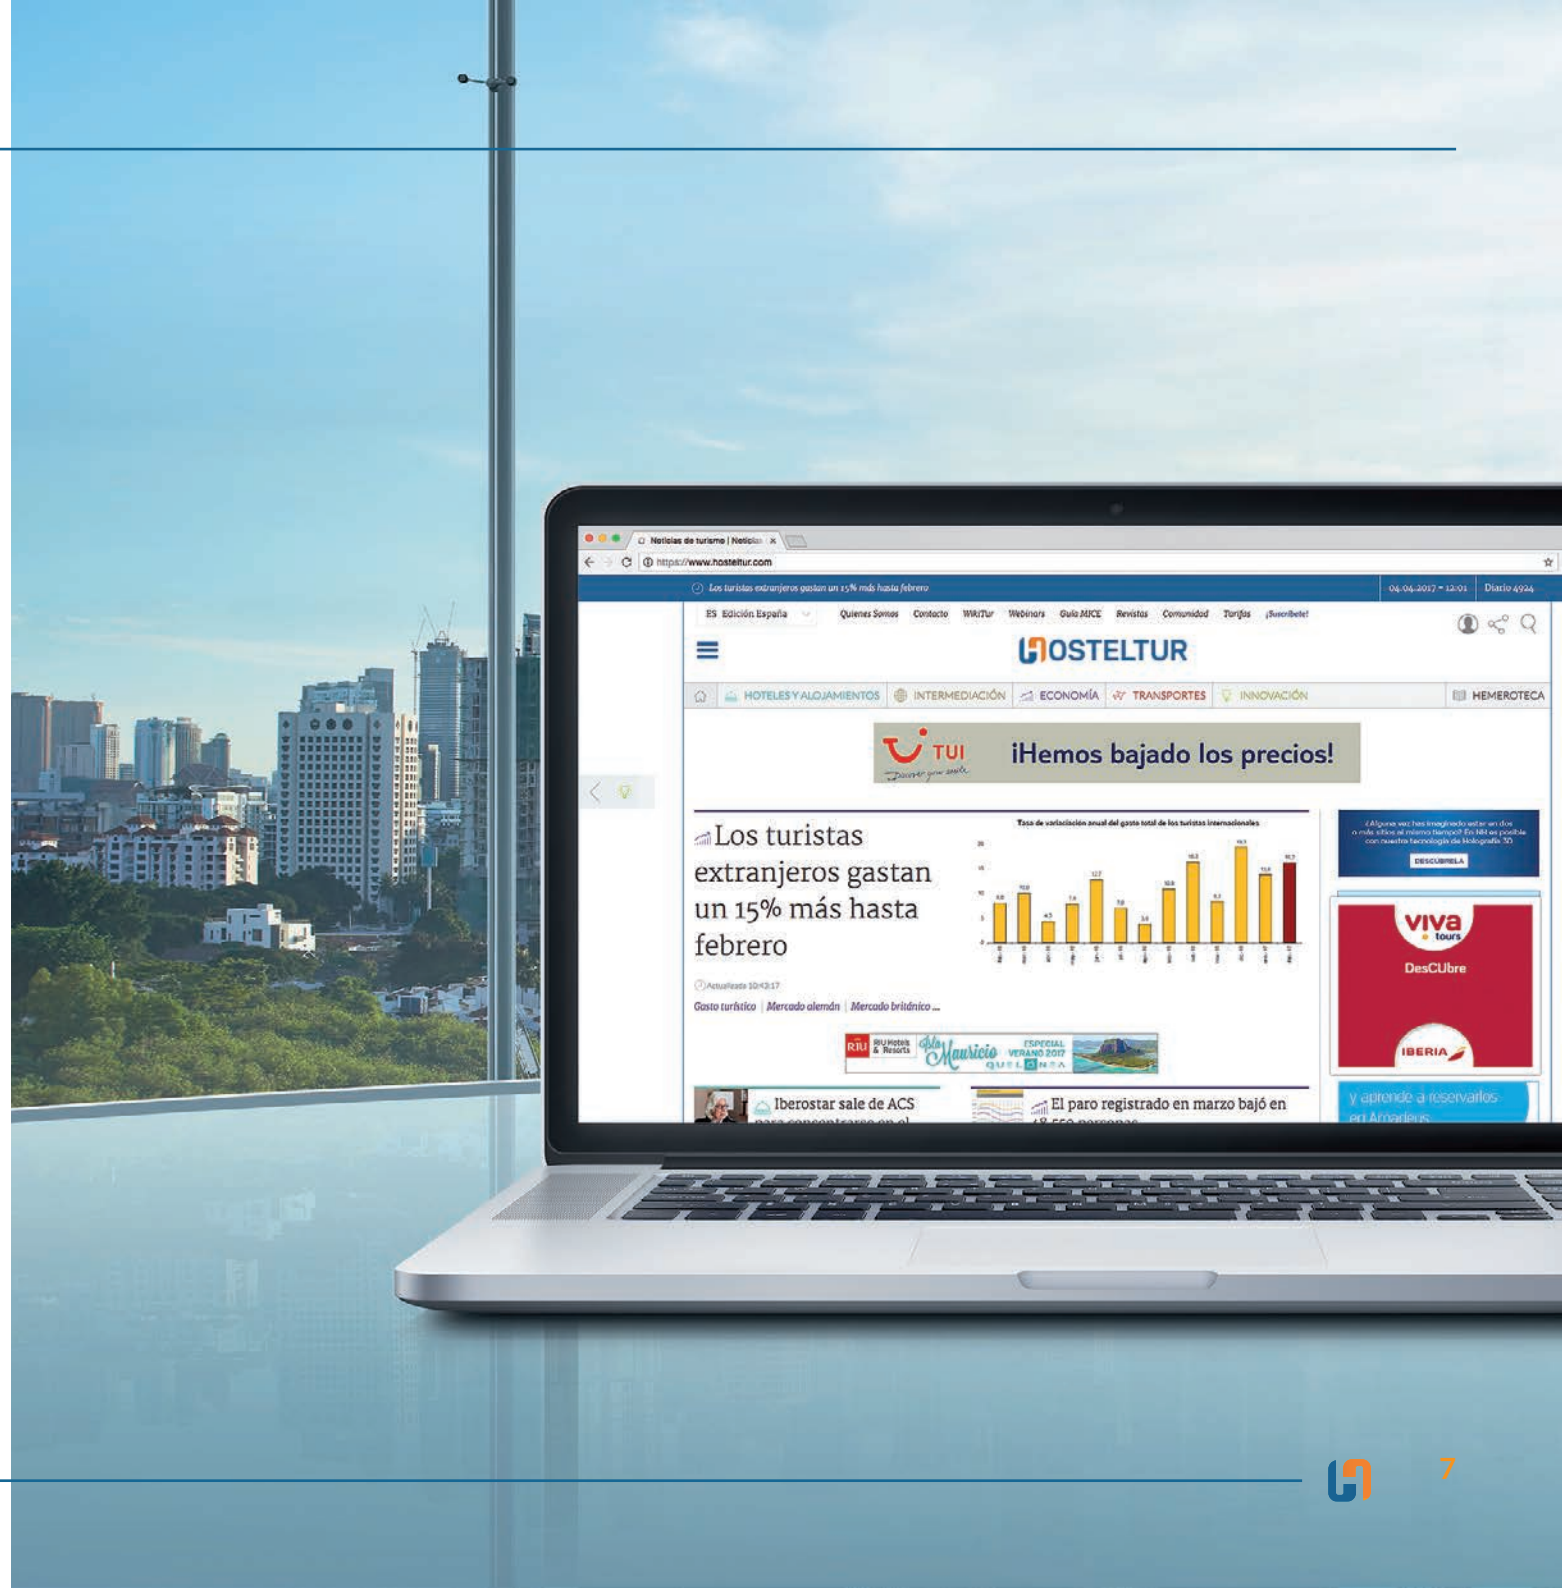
Noticias de turismo | Noticias

https://www.hosteltur.com

Los turistas extranjeros gastan un 15% más hasta febrero

04.04.2017 - 12:01 | Diario 4924

ES Edición España

Quienes Somos | Contacto | WikiTur | Webinars | Guía MICE | Revistas | Comunidad | Tarifas | ¡Suscríbete!

HOSTELTUR

HOTELES Y ALOJAMIENTOS | INTERMEDIACIÓN | ECONOMÍA | TRANSPORTES | INNOVACIÓN | HEMEROTECA

TUI

¡Hemos bajado los precios!

Los turistas extranjeros gastan un 15% más hasta febrero

Tasa de variación anual del gasto total de los turistas internacionales

Actualizado 10:43:17

Gasto turístico | Mercado alemán | Mercado británico ...

¿Alguna vez has imaginado estar en dos o más sitios al mismo tiempo? En HH es posible con nuestra tecnología de Holografía 3D

DESCÚBRELA

viva tours

DesCUbre

IBERIA

RIU Hotels & Resorts

Isla Mauricio

ESPECIAL VERANO 2017

QUELONEA

Iberostar sale de ACS

El paro registrado en marzo bajó en

y aprende a reservarlos en Amadeus

7